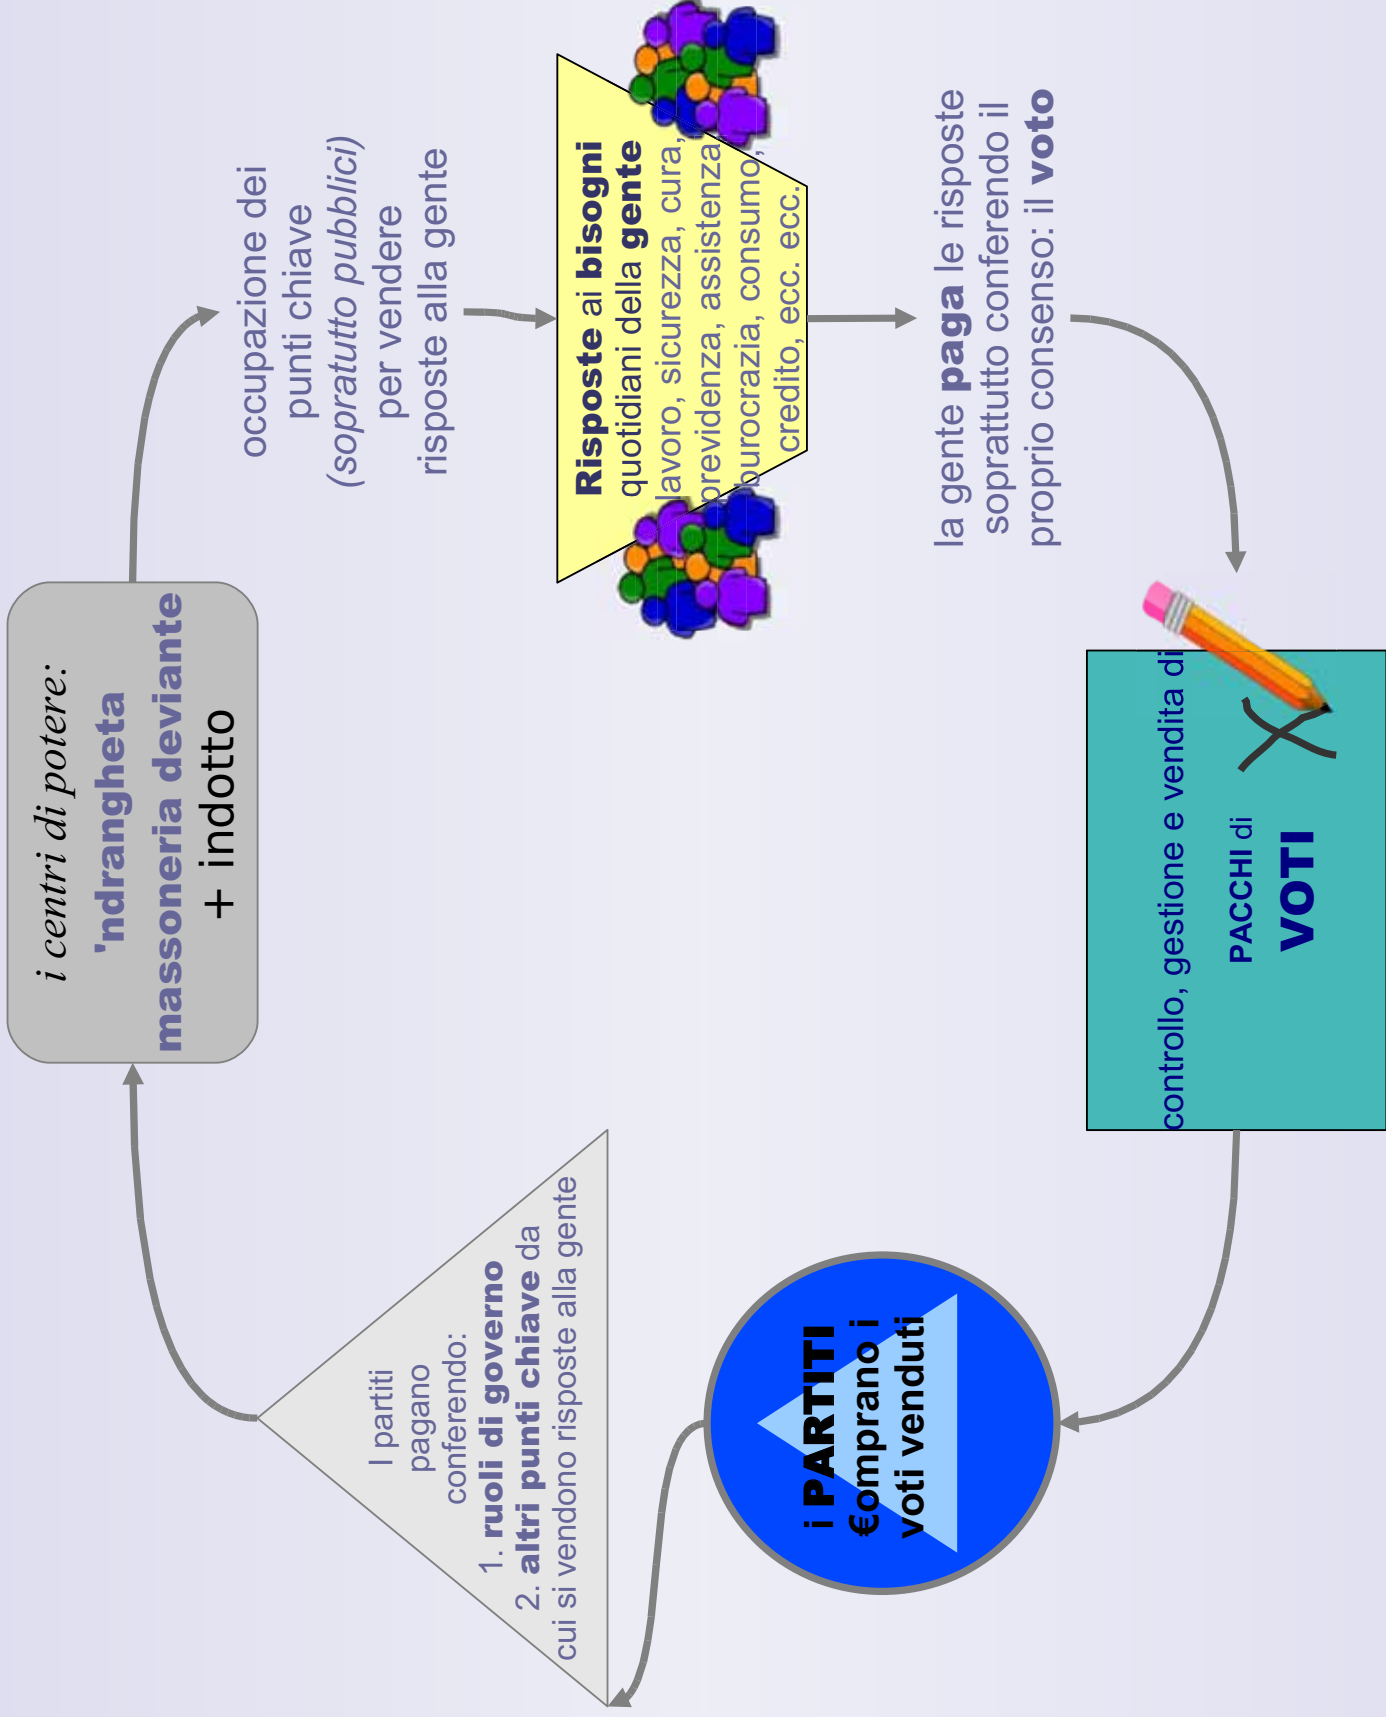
i centri di potere:
'ndrangheta
massoneria deviante
+ indotto

occupazione dei punti chiave (sopratutto pubblici) per vendere risposte alla gente

Risposte ai bisogni quotidiani della gente
lavoro, sicurezza, cura, previdenza, assistenza, burocrazia, consumo, credito, ecc. ecc.

la gente paga le risposte soprattutto conferendo il proprio consenso: il voto

controllo, gestione e vendita di
PACCHI di
VOTI

i PARTITI
€omprano i
voti venduti

I partiti pagano conferendo:
1. ruoli di governo
2. altri punti chiave da cui si vendono risposte alla gente